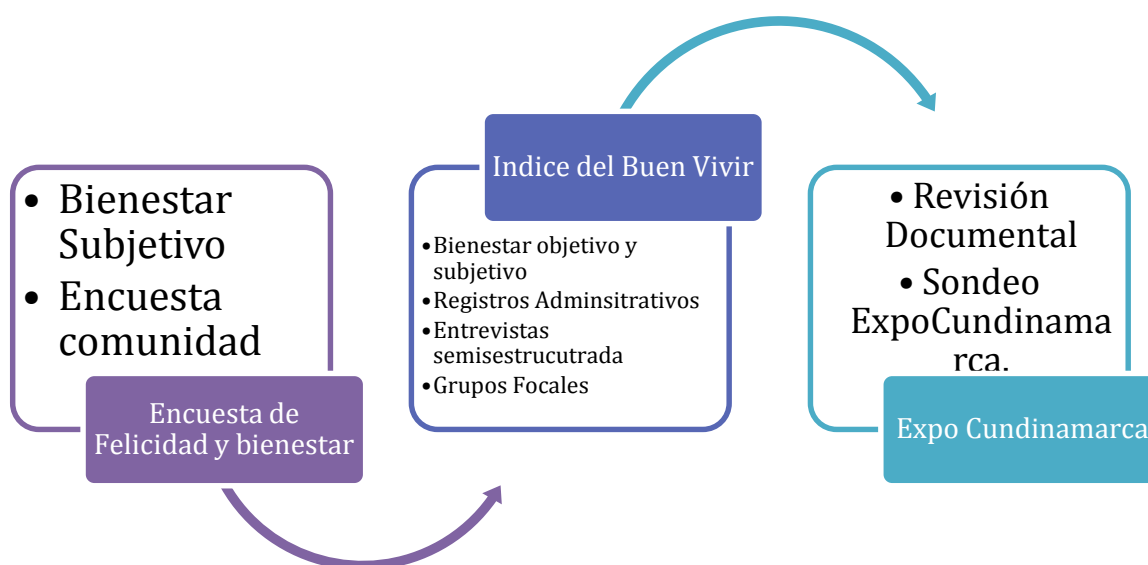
• Bienestar Subjetivo
• Encuesta comunidad

Encuesta de Felicidad y bienestar

Indice del Buen Vivir

• Bienestar objetivo y subjetivo
• Registros Adminsitrativos
• Entrevistas semisestrucutrada
• Grupos Focales

• Revisión Documental
• Sondeo ExpoCundinama rca.

Expo Cundinamarca